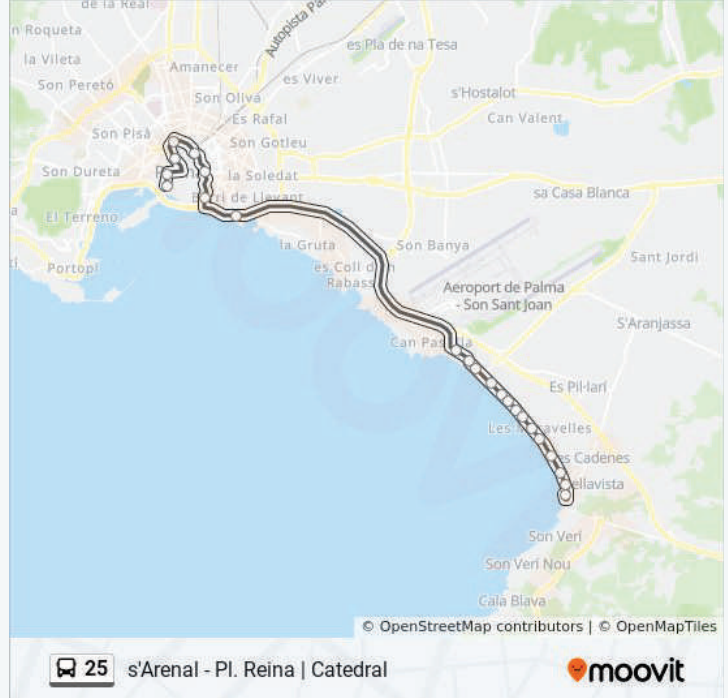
de la Real
Son Roqueta
la Vileta
Son Peretó
Amanecer
Autopista Pa
es Pla de na Tesa
es Viver
Son Oliva
s'Hostalot
Es Rafal
Can Valent
Son Pisà
Son Gotleu
Son Dureta
la Soledat
sa Casa Blanca
Barri de Llevant
El Terreno
la Gruta
Son Banya
Sant Jordi
Porto Pi
es Coll d'en Rabassa
Aeroport de Palma - Son Sant Joan
S'Aranjassa
Can Pastilla
Es Pil·larí
Les Meravelles
Es Cadenes
Bellavista
Son Verí
Son Verí Nou
Cala Blava
© OpenStreetMap contributors | © OpenMapTiles
25 s'Arenal - Pl. Reina | Catedral
moovit